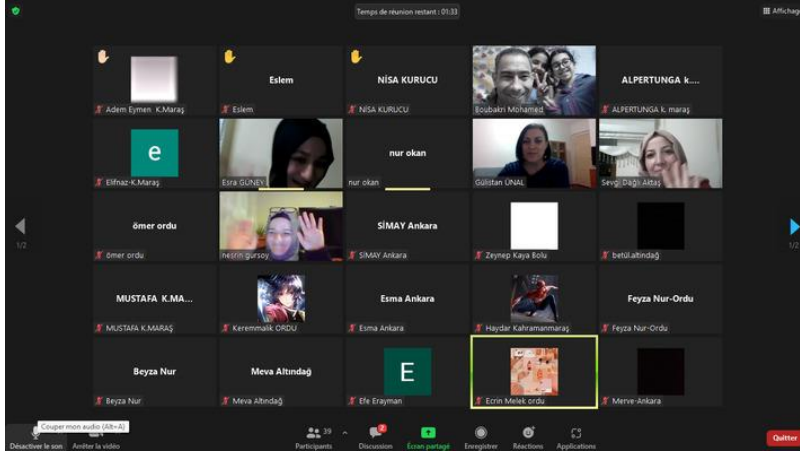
Temps de réunion restant : 01:33

Affichage

Adem Eymen K.Maraş

Eslem

Eslem

NİSA KURUCU

NİSA KURUCU

Boubakri Mohamed

ALPERTUNGA k....

ALPERTUNGA k. maraş

e

Elifnaz-K.Maraş

Esra GÜNEY

nur okan

nur okan

Gülistan ÜNAL

Sevgi Dağlı Aktaş

ömer ordu

ömer ordu

nesrin gürsoy

SİMAY Ankara

SİMAY Ankara

Zeynep Kaya Bolu

betül.altındağ

MUSTAFA K.MA...

MUSTAFA K.MARAŞ

Keremmalik ORDU

Esma Ankara

Esma Ankara

Haydar Kahramanmaraş

Feyza Nur-Ordu

Feyza Nur-Ordu

Beyza Nur

Beyza Nur

Meva Altındağ

Meva Altındağ

E

Efe Erayman

Ecrin Melek ordu

Merve-Ankara

1/2

1/2

Couper mon audio (Alt+A)

Désactiver le son

Arrêter la vidéo

39

Participants

2

Discussion

Écran partagé

Enregistrer

Réactions

Applications

Quitter